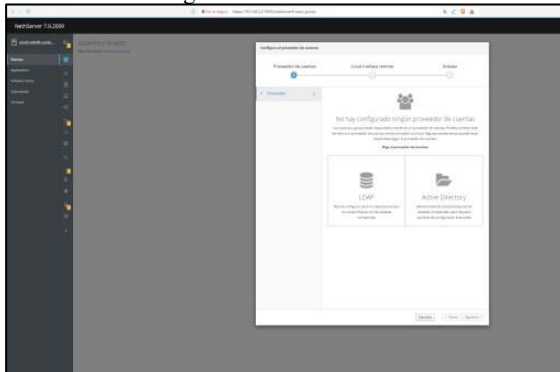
NethServer 7.9.2009

Usuarios y Grupos

Configurar el proveedor de cuentas

Proveedor de cuentas

Local o binario remoto

Finalizar

No has configurado ningún proveedor de cuentas

Elige el proveedor de cuentas

LDAP

Active Directory

Cancelar

Atrás

Siguiente